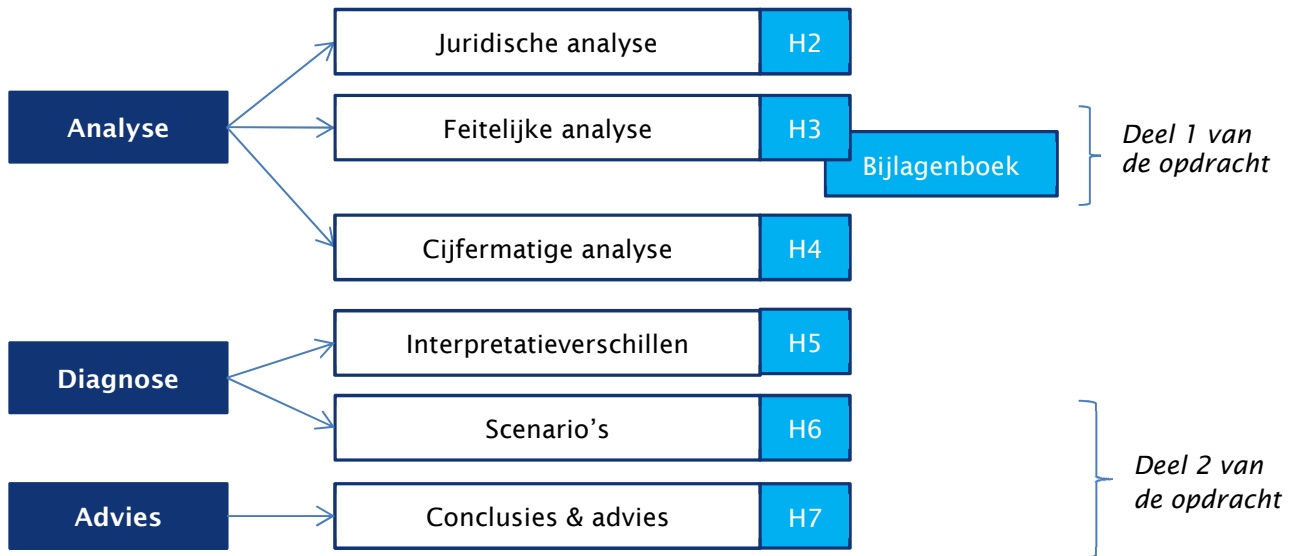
Analyse

Juridische analyse H2

Feitelijke analyse H3

Bijlagenboek

Deel 1 van de opdracht

Cijfermatige analyse H4

Diagnose

Interpretatieverschillen H5

Scenario’s H6

Advies

Conclusies & advies H7

Deel 2 van de opdracht